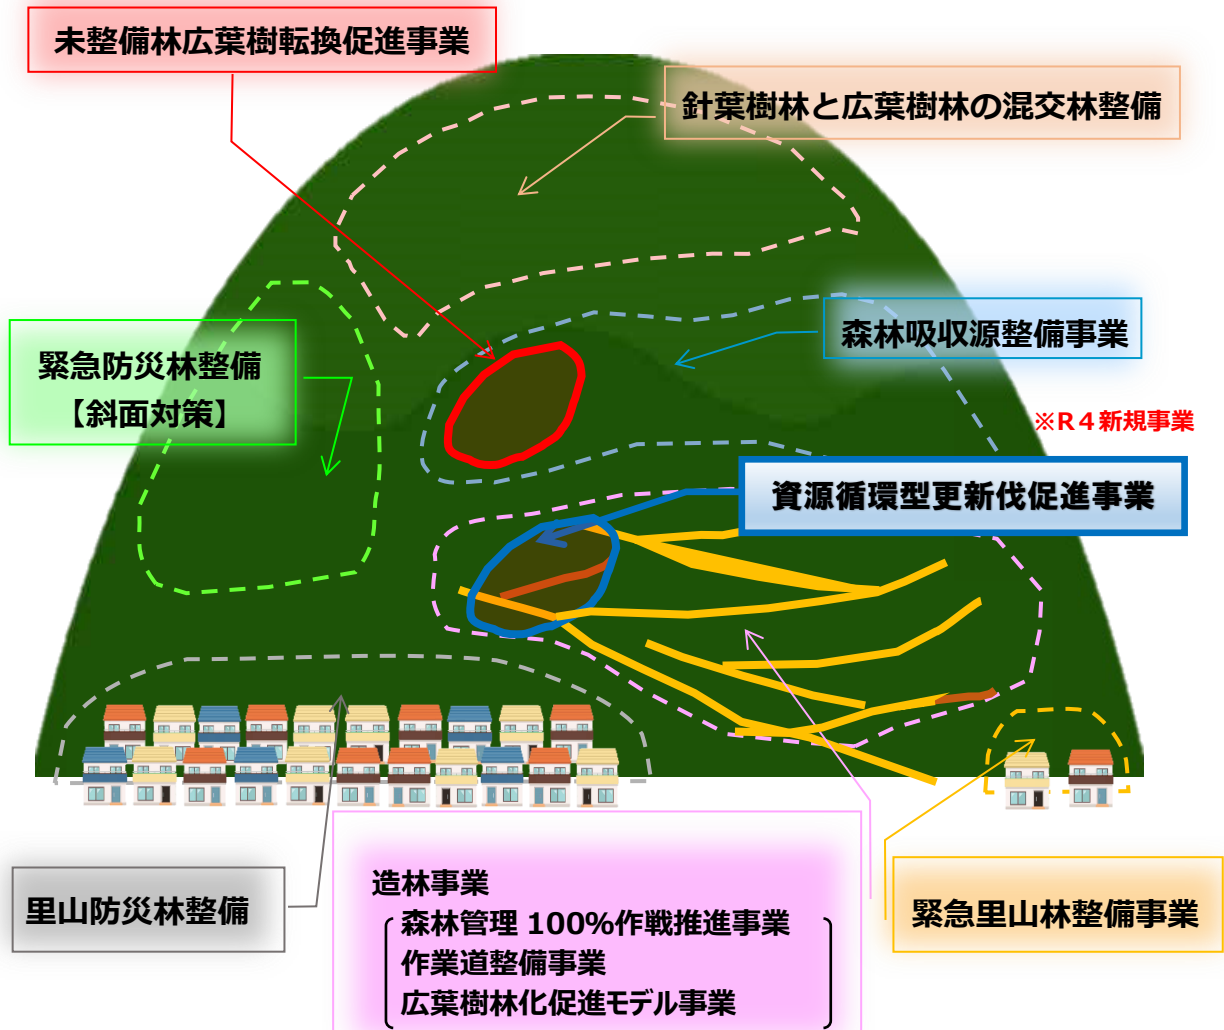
未整備林広葉樹転換促進事業

針葉樹林と広葉樹林の混交林整備

緊急防災林整備
【斜面対策】

森林吸収源整備事業

※R４新規事業

資源循環型更新伐促進事業

里山防災林整備

造林事業
森林管理 100%作戦推進事業
作業道整備事業
広葉樹林化促進モデル事業

緊急里山林整備事業